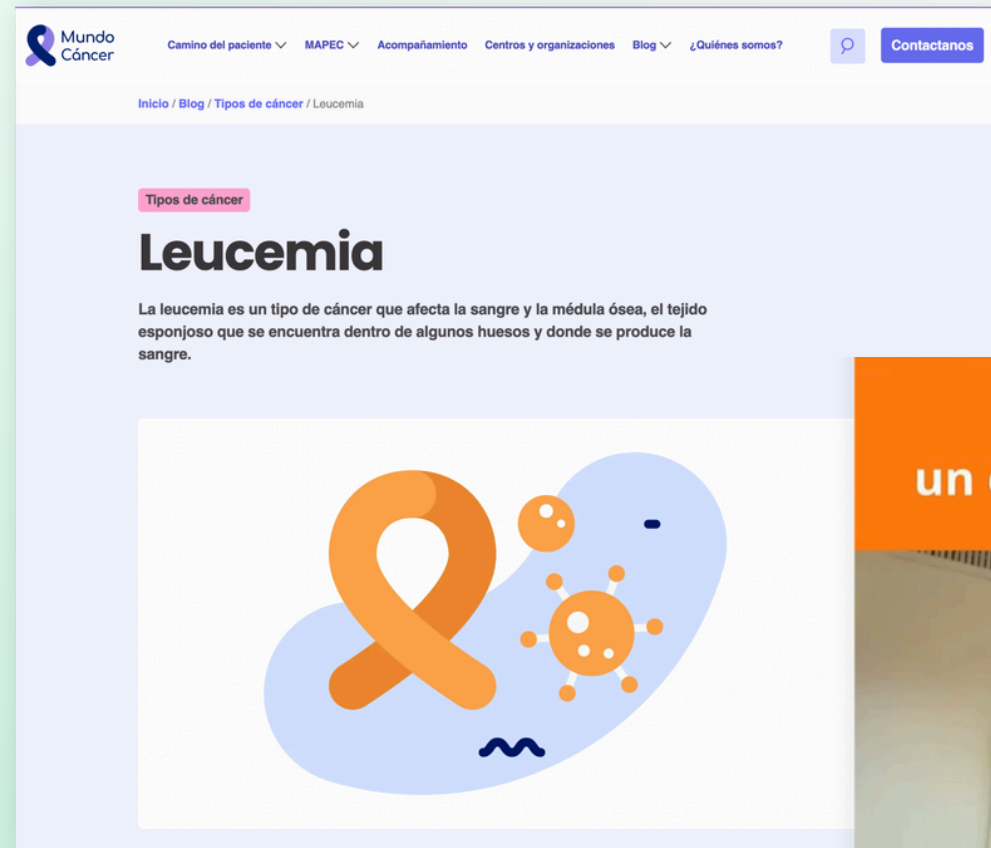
Mundo Cáncer

Camino del paciente MAPEC Acompañamiento Centros y organizaciones Blog ¿Quiénes somos?

Contactanos

Inicio / Blog / Tipos de cáncer / Leucemia

Tipos de cáncer

Leucemia

La leucemia es un tipo de cáncer que afecta la sangre y la médula ósea, el tejido esponjoso que se encuentra dentro de algunos huesos y donde se produce la sangre.

un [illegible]